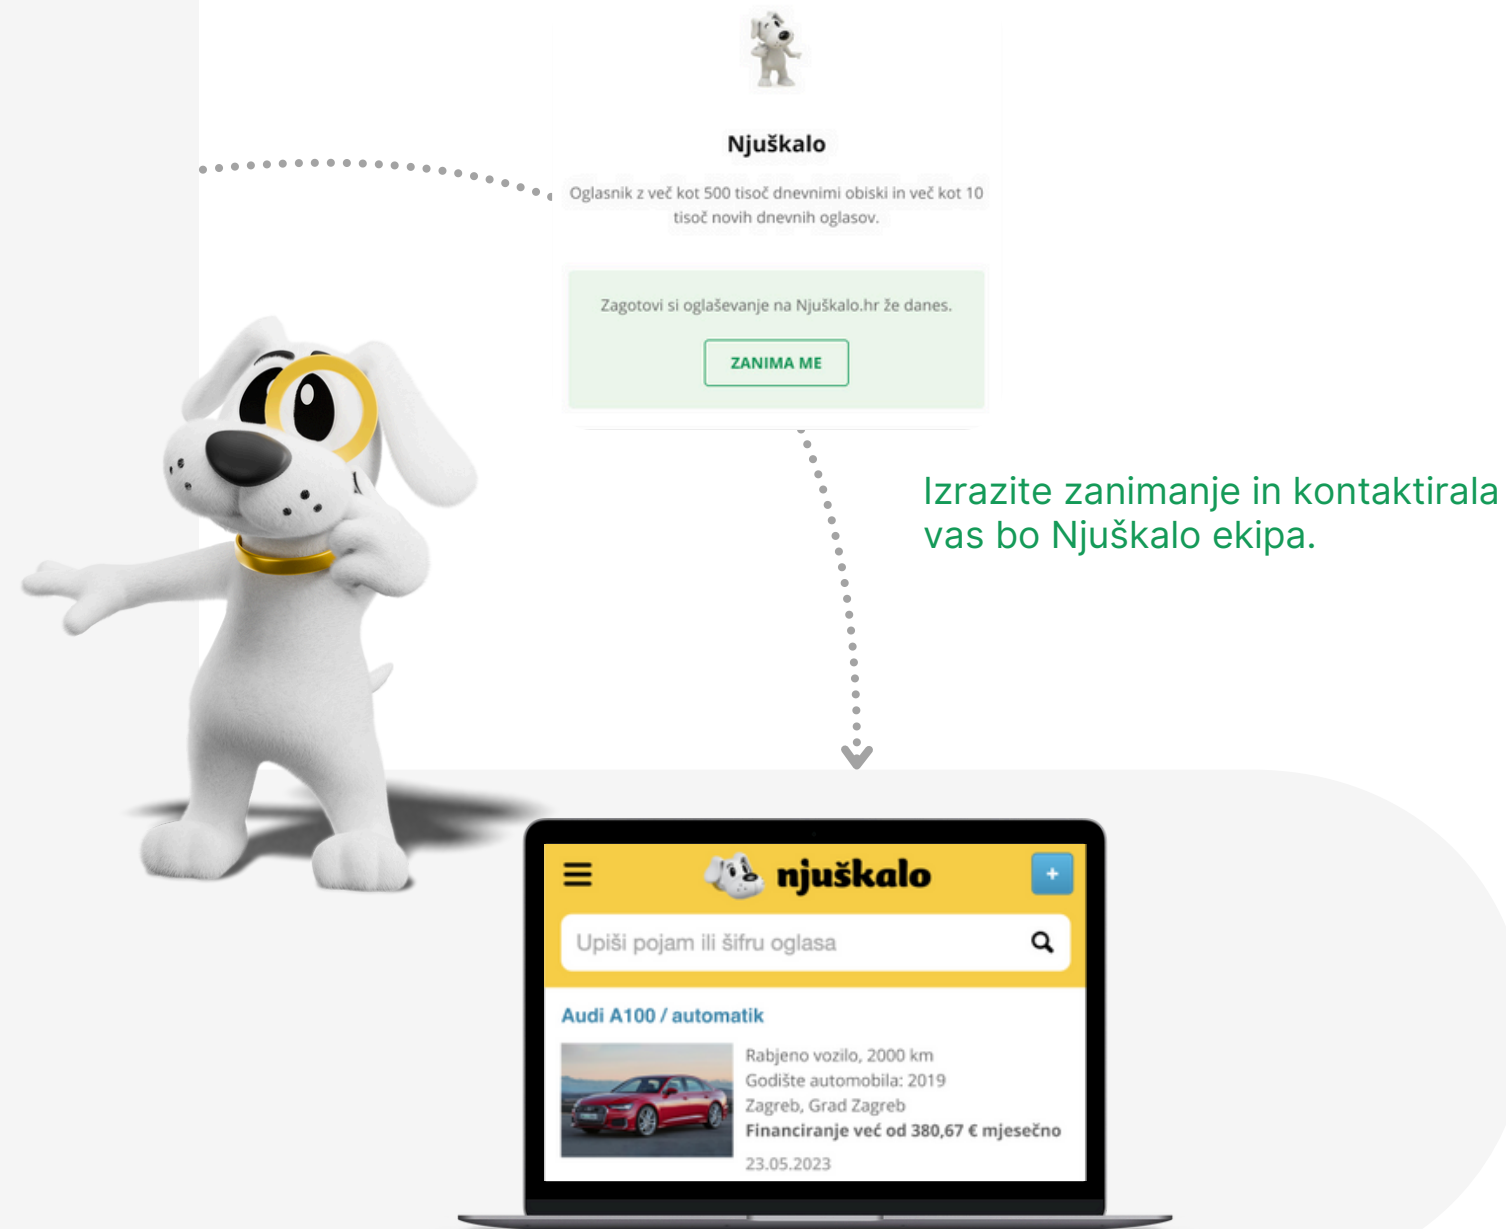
Njuškalo

Oglasnik z več kot 500 tisoč dnevnimi obiski in več kot 10 tisoč novih dnevnih oglasov.

Zagotovi si oglaševanje na Njuškalo.hr že danes.

ZANIMA ME

Izrazite zanimanje in kontaktirala vas bo Njuškalo ekipa.

njuškalo

+

Upiši pojam ili šifru oglasa

Audi A100 / automatik

Rabljeno vozilo, 2000 km
Godište automobila: 2019
Zagreb, Grad Zagreb
Financiranje već od 380,67 € mjesečno
23.05.2023